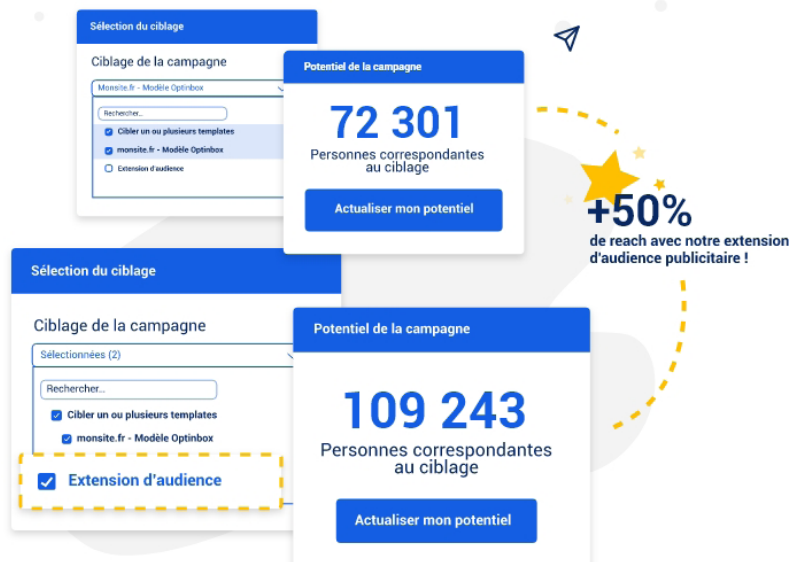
Sélection du ciblage

Ciblage de la campagne

Monsite.fr - Modèle Optinbox

Rechercher...

Cibler un ou plusieurs templates

monsite.fr - Modèle Optinbox

Extension d'audience

Potentiel de la campagne

72 301

Personnes correspondantes au ciblage

Actualiser mon potentiel

+50%

de reach avec notre extension d'audience publicitaire !

Sélection du ciblage

Ciblage de la campagne

Sélectionnées (2)

Rechercher...

Cibler un ou plusieurs templates

monsite.fr - Modèle Optinbox

Extension d'audience

Potentiel de la campagne

109 243

Personnes correspondantes au ciblage

Actualiser mon potentiel